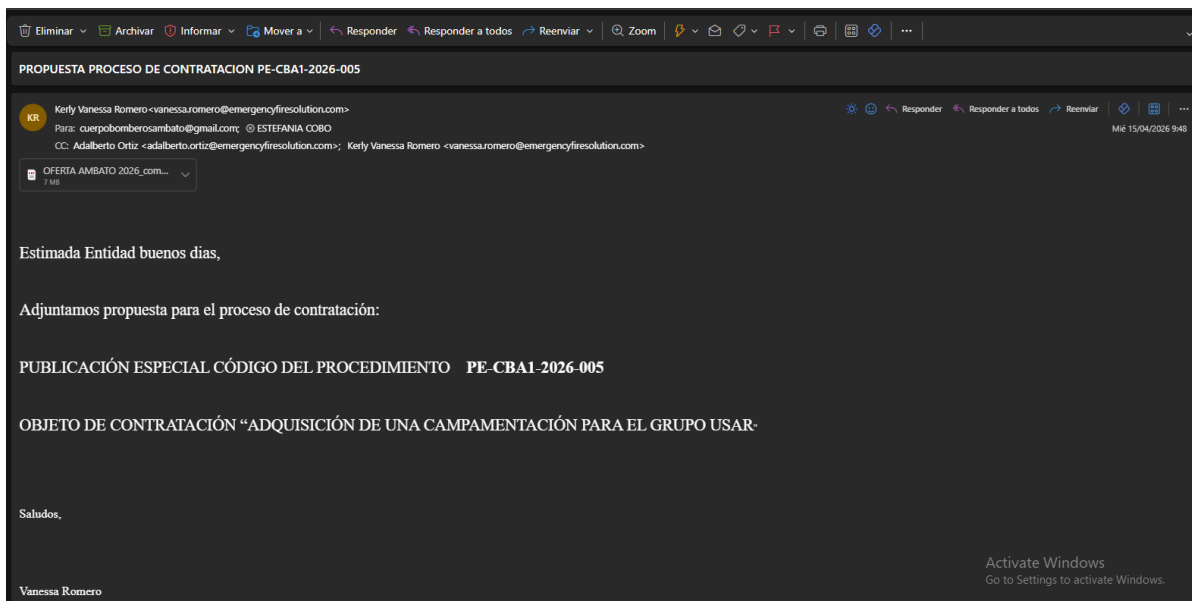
Eliminar Archivar Informar Mover a Responder Responder a todos Reenviar Zoom ...

PROPUESTA PROCESO DE CONTRATACION PE-CBA1-2026-005

KR
Kerly Vanessa Romero <vanessa.romero@emergencyfiresolution.com>
Para: cuerpobomberosambato@gmail.com; ESTEFANIA COBO
CC: Adalberto Ortiz <adalberto.ortiz@emergencyfiresolution.com>; Kerly Vanessa Romero <vanessa.romero@emergencyfiresolution.com>

Responder Responder a todos Reenviar ...
Mié 15/04/2026 9:48

OFERTA AMBATO 2026_com...
7 MB

Estimada Entidad buenos dias,

Adjuntamos propuesta para el proceso de contratación:

PUBLICACIÓN ESPECIAL CÓDIGO DEL PROCEDIMIENTO PE-CBA1-2026-005

OBJETO DE CONTRATACIÓN “ADQUISICIÓN DE UNA CAMPAMENTACIÓN PARA EL GRUPO USAR-

Saludos,

Vanessa Romero

Activate Windows
Go to Settings to activate Windows.